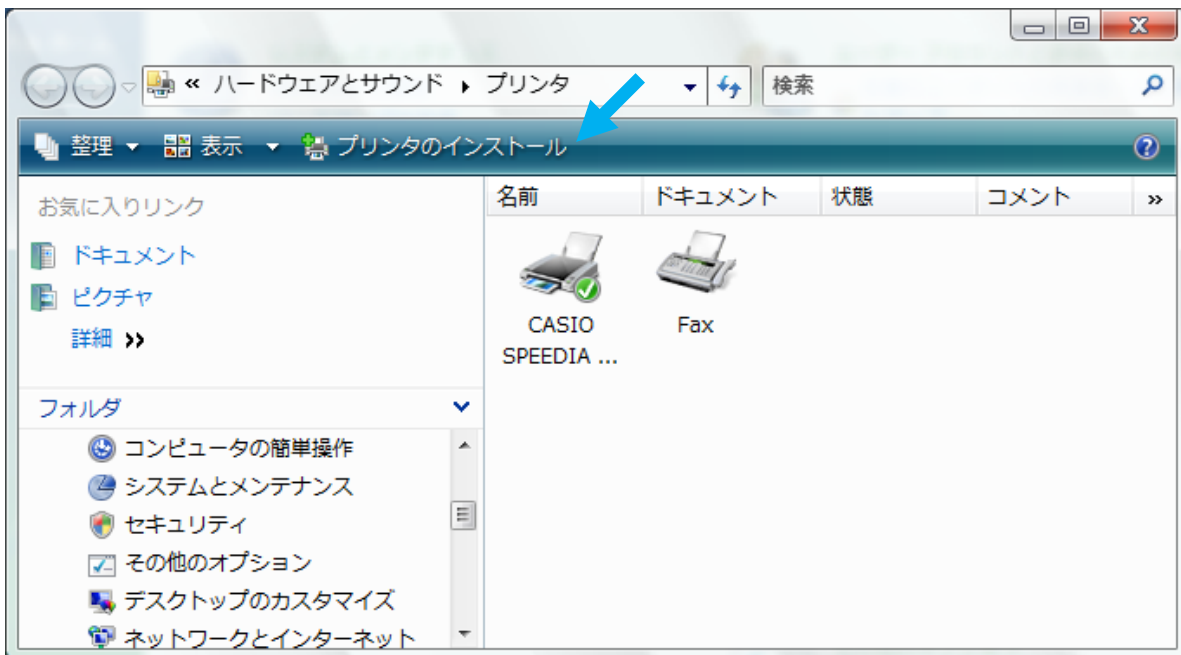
« ハードウェアとサウンド ▸ プリンタ
検索
整理 ▾ 表示 ▾ プリンタのインストール
お気に入りリンク
ドキュメント
ピクチャ
詳細 »
フォルダ
コンピュータの簡単操作
システムとメンテナンス
セキュリティ
その他のオプション
デスクトップのカスタマイズ
ネットワークとインターネット

| 名前 | ドキュメント | 状態 | コメント | » |
|---|---|---|---|---|

CASIO SPEEDIA ...
Fax